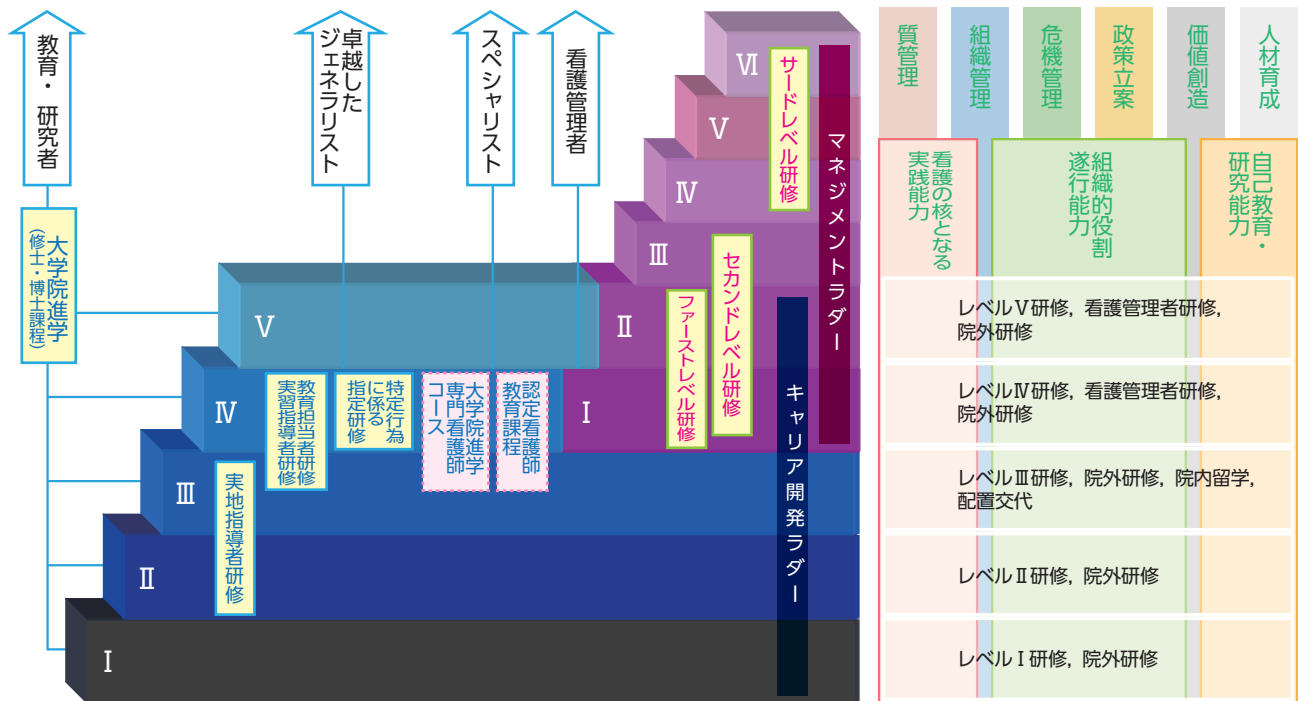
教育・研究者

卓越したジェネラリスト

スペシャリスト

看護管理者

大学院進学（修士・博士課程）

Ⅵ

Ⅴ

Ⅳ

Ⅲ

Ⅱ

Ⅰ

サードレベル研修

セカンドレベル研修

ファーストレベル研修

マネジメントラダー

キャリア開発ラダー

Ⅴ

Ⅳ

Ⅲ

Ⅱ

Ⅰ

教育担当者実習指導者研修

特定行為に係る指定研修

大学院進学専門看護師コース

認定看護師教育課程

実地指導者研修

質管理

組織管理

危機管理

政策立案

価値創造

人材育成

看護の核となる実践能力

組織的役割遂行能力

自己教育・研究能力

レベルⅤ研修，看護管理者研修，院外研修

レベルⅣ研修，看護管理者研修，院外研修

レベルⅢ研修，院外研修，院内留学，配置交代

レベルⅡ研修，院外研修

レベルⅠ研修，院外研修